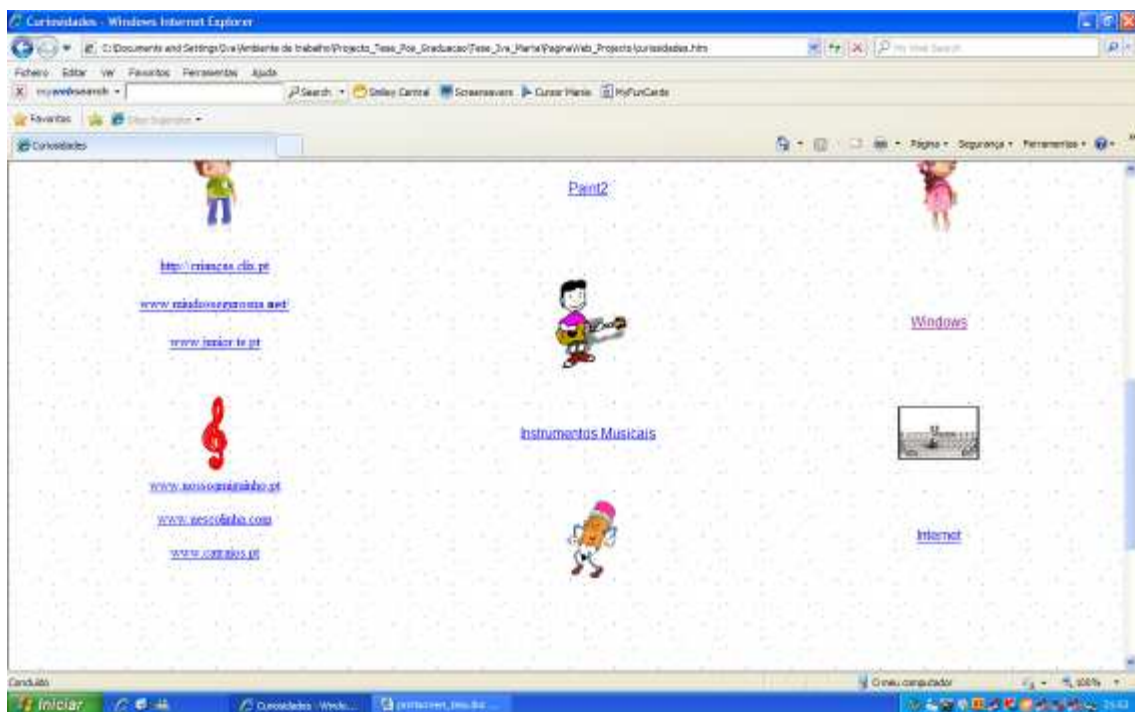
Curiosidades - Windows Internet Explorer

C:\Documents and Settings\Eva\Ambiente de trabalho\Projecto_Tese_Pos_Graduacao\Tese_Eva_Maria\PaginaWeb_Projecto\curiosidades.htm

Ficheiro Editar Ver Favoritos Ferramentas Ajuda

mywebsearch Search Smiley Central Screensavers Cursor Mania MyFunCards

Favoritos

Curiosidades

Página Segurança Ferramentas

Paint2

http://criancas.clix.pt

www.mindoverpressure.net/

www.junior.te.pt

Windows

Instrumentos Musicais

www.nossoamiguinho.pt

www.nescolinha.com

www.catraios.pt

Internet

Concluído

O meu computador

100%

Iniciar

Curiosidades - Windo...

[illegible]